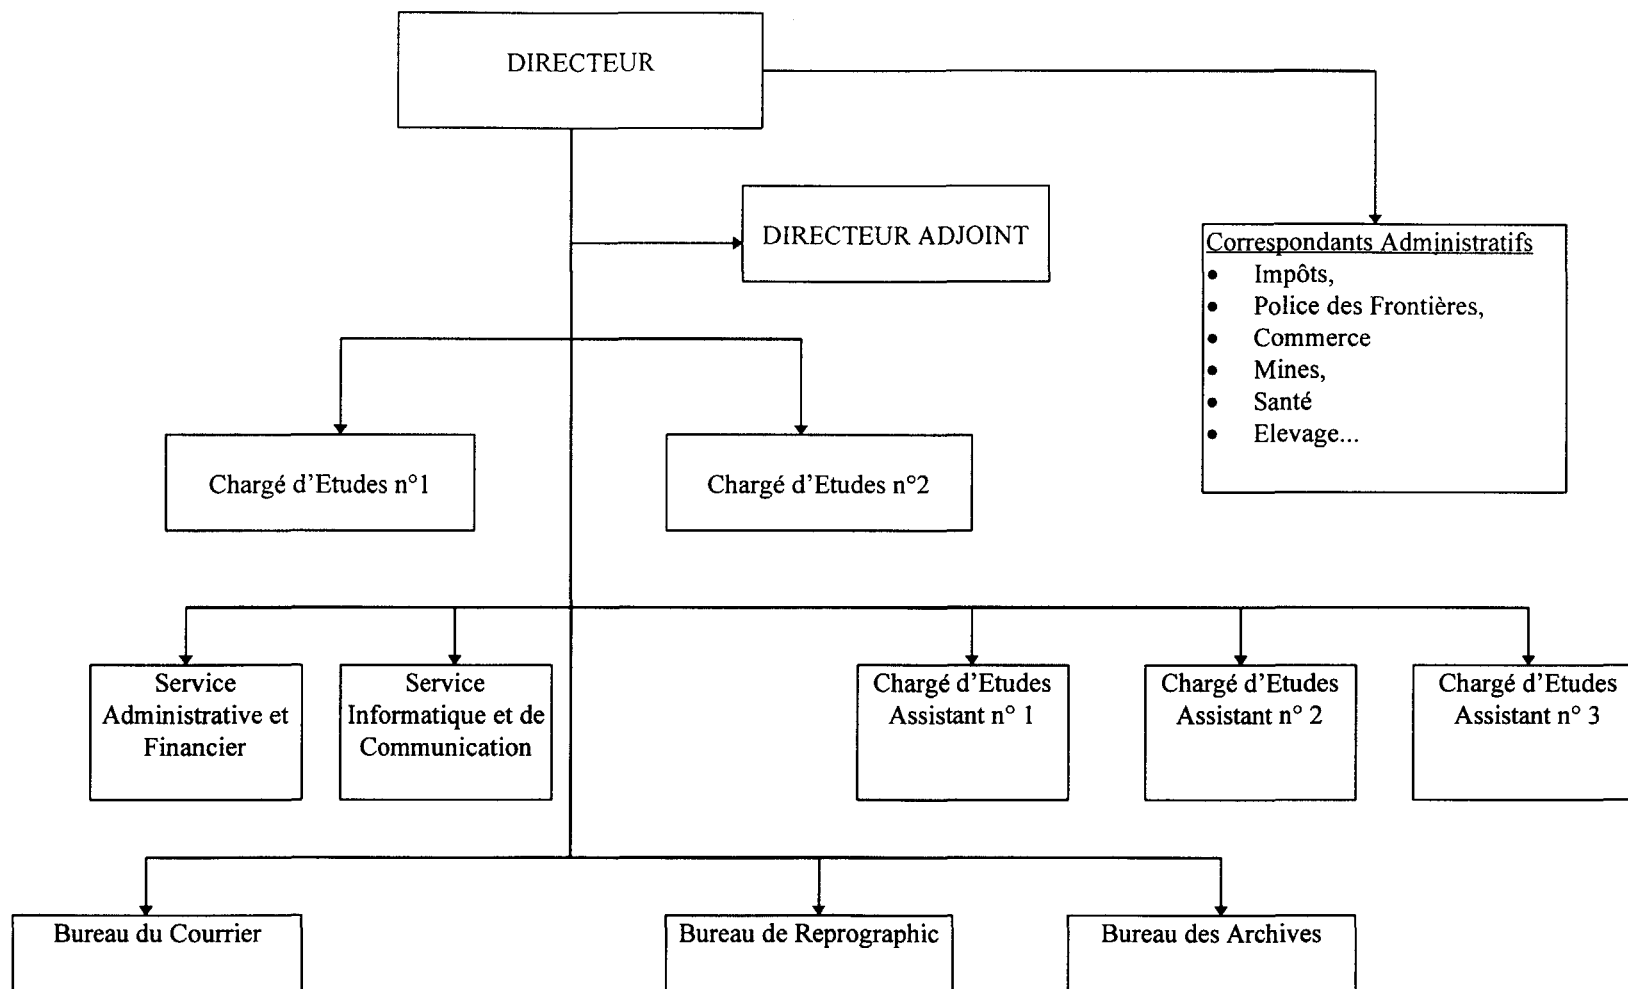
DIRECTEUR

DIRECTEUR ADJOINT

Correspondants Administratifs
- Impôts,
- Police des Frontières,
- Commerce
- Mines,
- Santé
- Elevage...

Chargé d'Etudes n°1

Chargé d'Etudes n°2

Service Administrative et Financier

Service Informatique et de Communication

Chargé d'Etudes Assistant n° 1

Chargé d'Etudes Assistant n° 2

Chargé d'Etudes Assistant n° 3

Bureau du Courrier

Bureau de Reprographic

Bureau des Archives